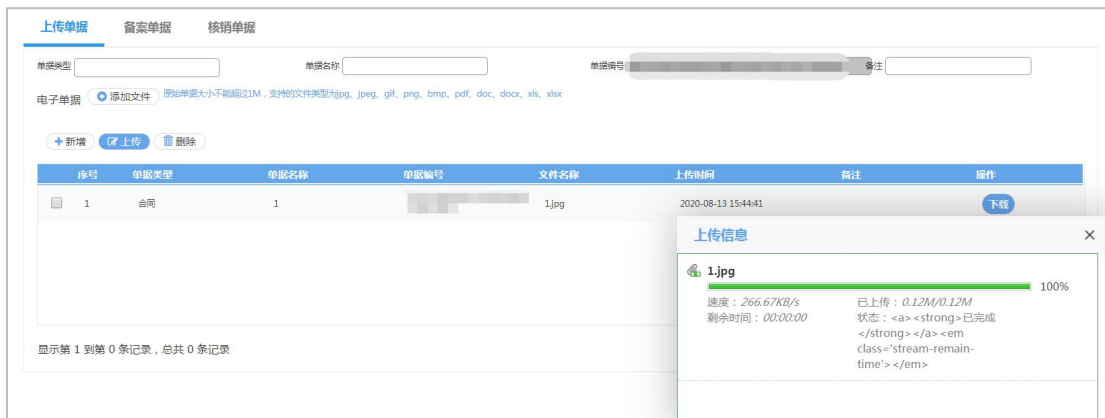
上传单据 备案单据 核销单据

单据类型 单据名称 单据编号 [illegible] 备注

电子单据 添加文件 原始单据大小不能超过1M，支持的文件类型为jpg、jpeg、gif、png、bmp、pdf、doc、docx、xls、xlsx

+新增 上传 删除

| | 序号 | 单据类型 | 单据名称 | 单据编号 | 文件名称 | 上传时间 | 备注 | 操作 |
|---|---|---|---|---|---|---|---|---|
| | 1 | 合同 | 1 | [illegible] | 1.jpg | 2020-08-13 15:44:41 | | 下载 |

显示第 1 到第 0 条记录，总共 0 条记录

上传信息 ×

1.jpg 100%

速度：266.67KB/s 已上传：0.12M/0.12M
剩余时间：00:00:00 状态：<a><strong>已完成</strong></a><em class='stream-remain-time'></em>